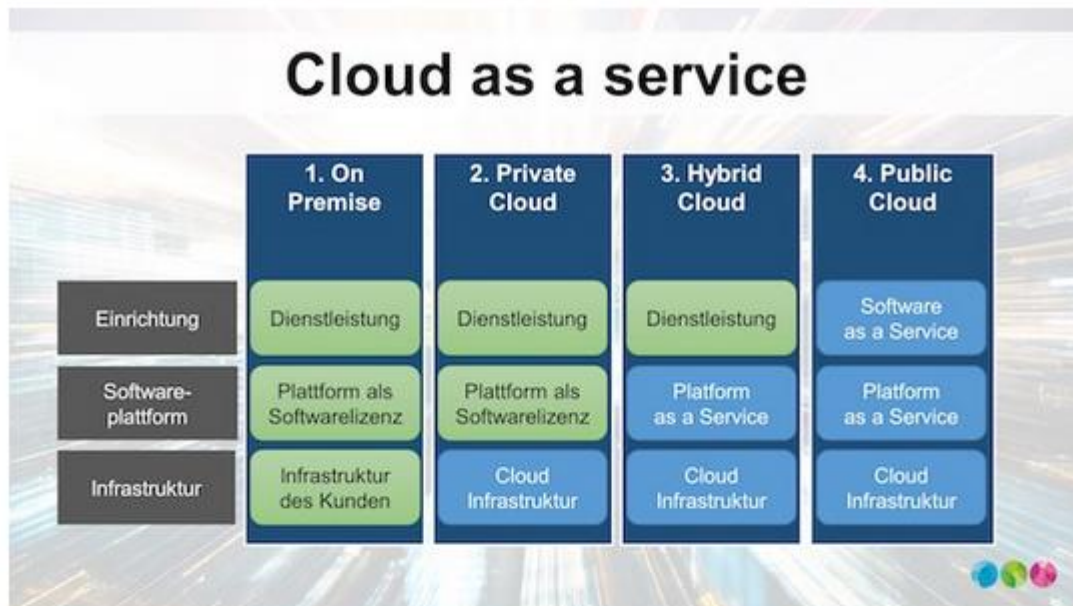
Cloud as a service

| | 1. On Premise | 2. Private Cloud | 3. Hybrid Cloud | 4. Public Cloud |
|---|---|---|---|---|
| Einrichtung | Dienstleistung | Dienstleistung | Dienstleistung | Software as a Service |
| Softwareplattform | Plattform als Softwarelizenz | Plattform als Softwarelizenz | Platform as a Service | Platform as a Service |
| Infrastruktur | Infrastruktur des Kunden | Cloud Infrastruktur | Cloud Infrastruktur | Cloud Infrastruktur |